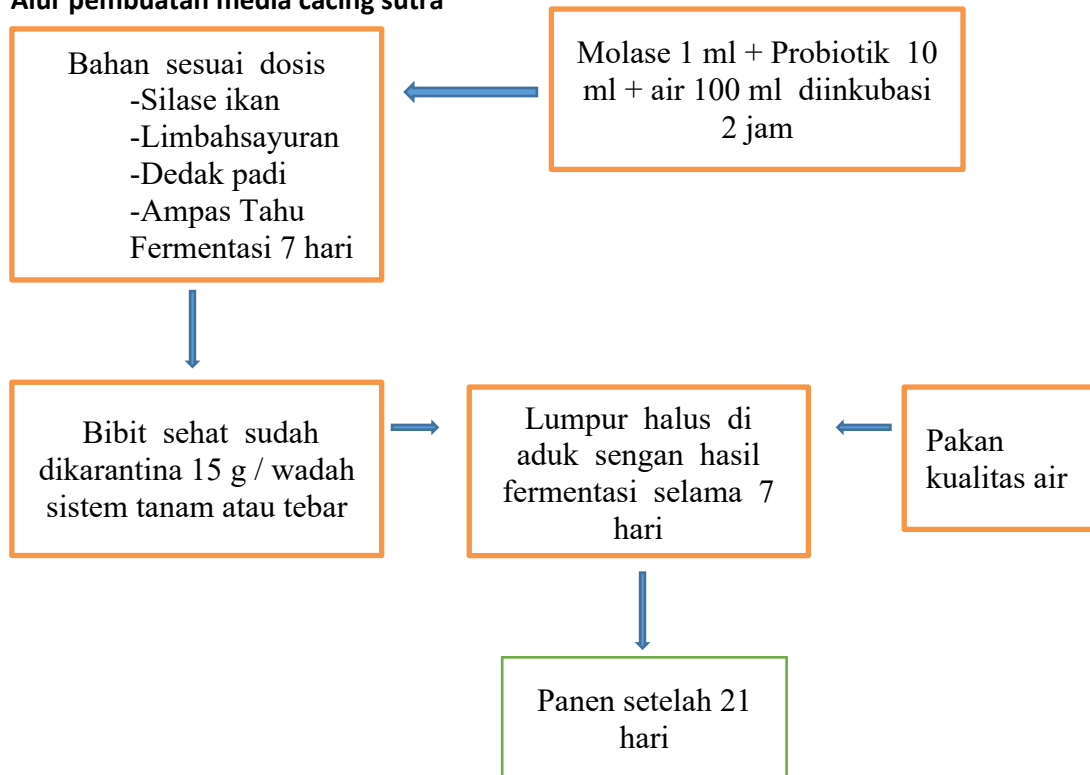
Alur pembuatan media cacing sutra

Bahan sesuai dosis
-Silase ikan
-Limbahsayuran
-Dedak padi
-Ampas Tahu
Fermentasi 7 hari

Molase 1 ml + Probiotik 10 ml + air 100 ml diinkubasi 2 jam

Bibit sehat sudah dikarantina 15 g / wadah sistem tanam atau tebar

Lumpur halus di aduk sengan hasil fermentasi selama 7 hari

Pakan kualitas air

Panen setelah 21 hari